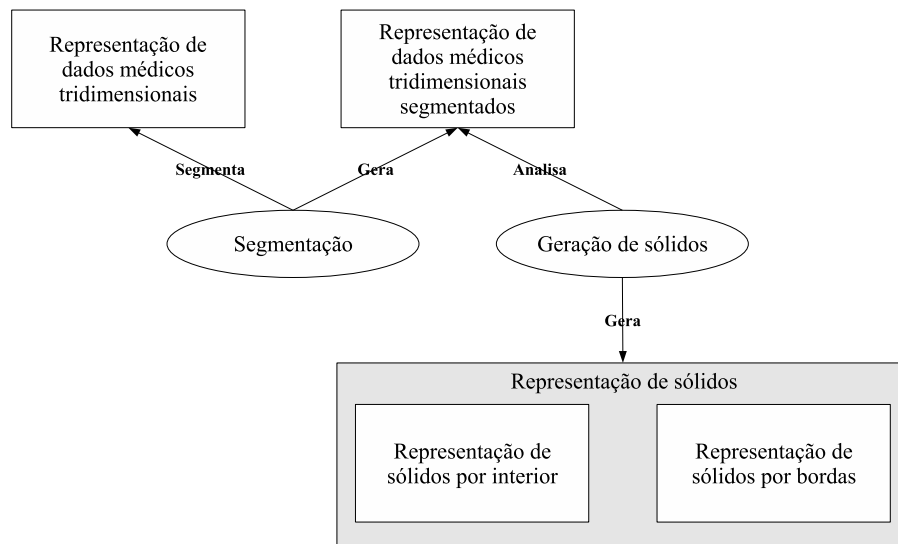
Representação de dados médicos tridimensionais

Representação de dados médicos tridimensionais segmentados

Segmenta

Gera

Analisa

Segmentação

Geração de sólidos

Gera

Representação de sólidos

Representação de sólidos por interior

Representação de sólidos por bordas